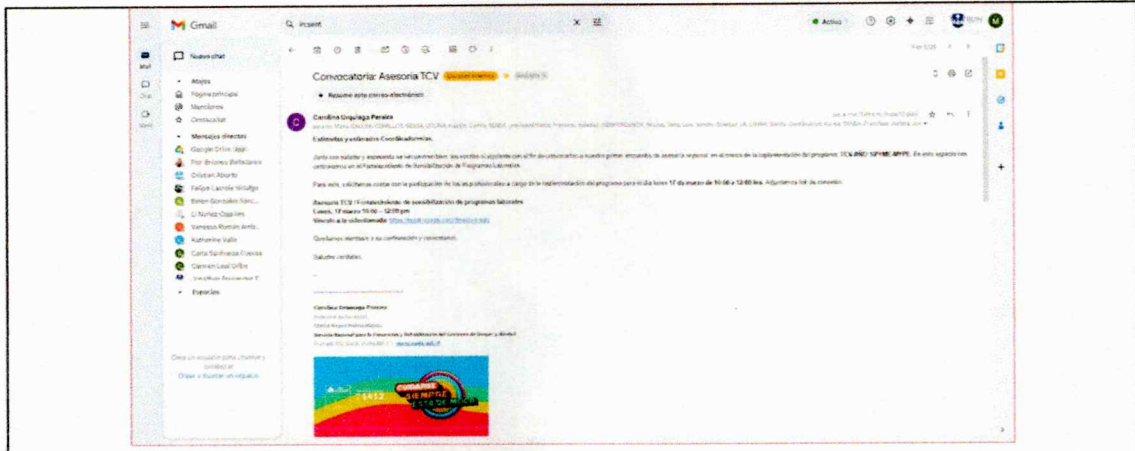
Gmail

Q insert

Activo

Nuevo chat

Atajos

Página principal

Menciones

Destacados

Mensajes directos

Google Drive

Pilar Briones Bellolavio

Cristian Aburto

Felipe Lacroix Vilalba

Belén González Sánc...

Li Núñez Opazo

Vanessa Román Antic...

Katherine Vallo

Carla Sepúlveda Cuevas

Carmen Leal Ortiz

Espacios

Crear o buscar un espacio

Convocatoria: Asesoria TCV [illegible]

Resume este correo electrónico

Carolina Urquiaga Pereira

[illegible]

Estimadas y estimados Coordinadores,

Junto con saludar y esperando se encuentren bien, les escribo el siguiente con el fin de convocarlos a nuestra primer encuentro de asesoría regional en el marco de la implementación del programa TCV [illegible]. En esta espacio nos centraremos en el Fortalecimiento de Sensibilización de Programas Laborales.

Para esto, solicitamos contar con la participación de los/as profesionales a cargo de la implementación del programa para el día lunes 17 de marzo de 10:00 a 12:00 hrs. Adjuntamos link de conexión:

Asesoría TCV / Fortalecimiento de sensibilización de programas laborales
Lunes, 17 marzo 10:00 – 12:00 pm
Vínculo a la videollamada: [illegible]

Quedamos atentas a su confirmación y comentarios.

Saludos cordiales.

Carolina Urquiaga Pereira

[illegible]

SIEMPRE